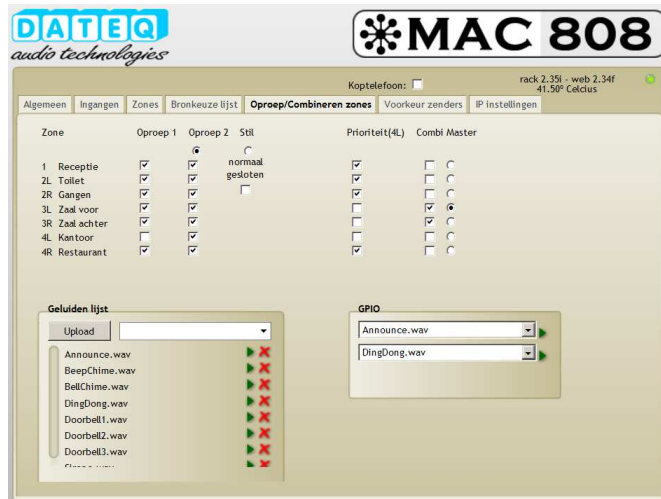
DATEQ
audio technologies

MAC 808

Koptelefoon:

rack 2.35i - web 2.34f
41.50° Celcius

Algemeen | Ingangen | Zones | Bronkeuze lijst | Oproep/Combineren zones | Voorkeur zenders | IP instellingen

| Zone | Oproep 1 | Oproep 2 | Stil | Prioriteit(4L) | Combi | Master |
|---|---|---|---|---|---|---|
| 1 Receptie | ☑ | ☑ | normaal | ☑ | ☐ | ○ |
| 2L Toilet | ☑ | ☑ | gesloten | ☑ | ☐ | ○ |
| 2R Gangen | ☑ | ☑ | ☐ | ☑ | ☐ | ○ |
| 3L Zaal voor | ☑ | ☑ | | ☐ | ☑ | ◉ |
| 3R Zaal achter | ☑ | ☑ | | ☐ | ☑ | ○ |
| 4L Kantoor | ☐ | ☑ | | ☐ | ☐ | ○ |
| 4R Restaurant | ☑ | ☑ | | ☑ | ☐ | ○ |

Geluiden lijst
Upload
Announce.wav
BeepChime.wav
BellChime.wav
DingDong.wav
Doorbell1.wav
Doorbell2.wav
Doorbell3.wav
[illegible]

GPIO
Announce.wav
DingDong.wav